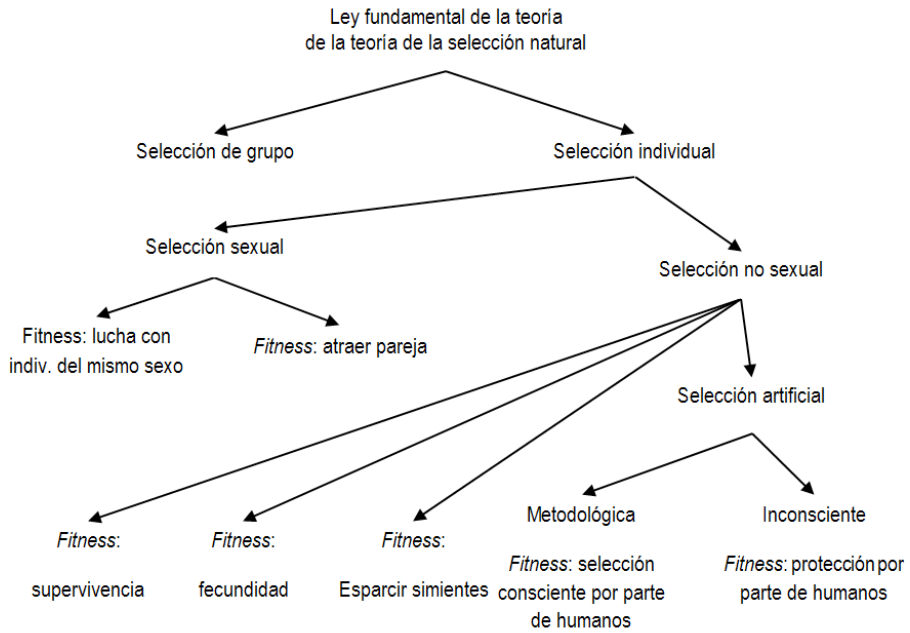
Ley fundamental de la teoría de la teoría de la selección natural

Selección de grupo

Selección individual

Selección sexual

Selección no sexual

Fitness: lucha con indiv. del mismo sexo

*Fitness*: atraer pareja

Selección artificial

*Fitness*: supervivencia

*Fitness*: fecundidad

*Fitness*: Esparcir simientes

Metodológica

*Fitness*: selección consciente por parte de humanos

Inconsciente

*Fitness*: protección por parte de humanos